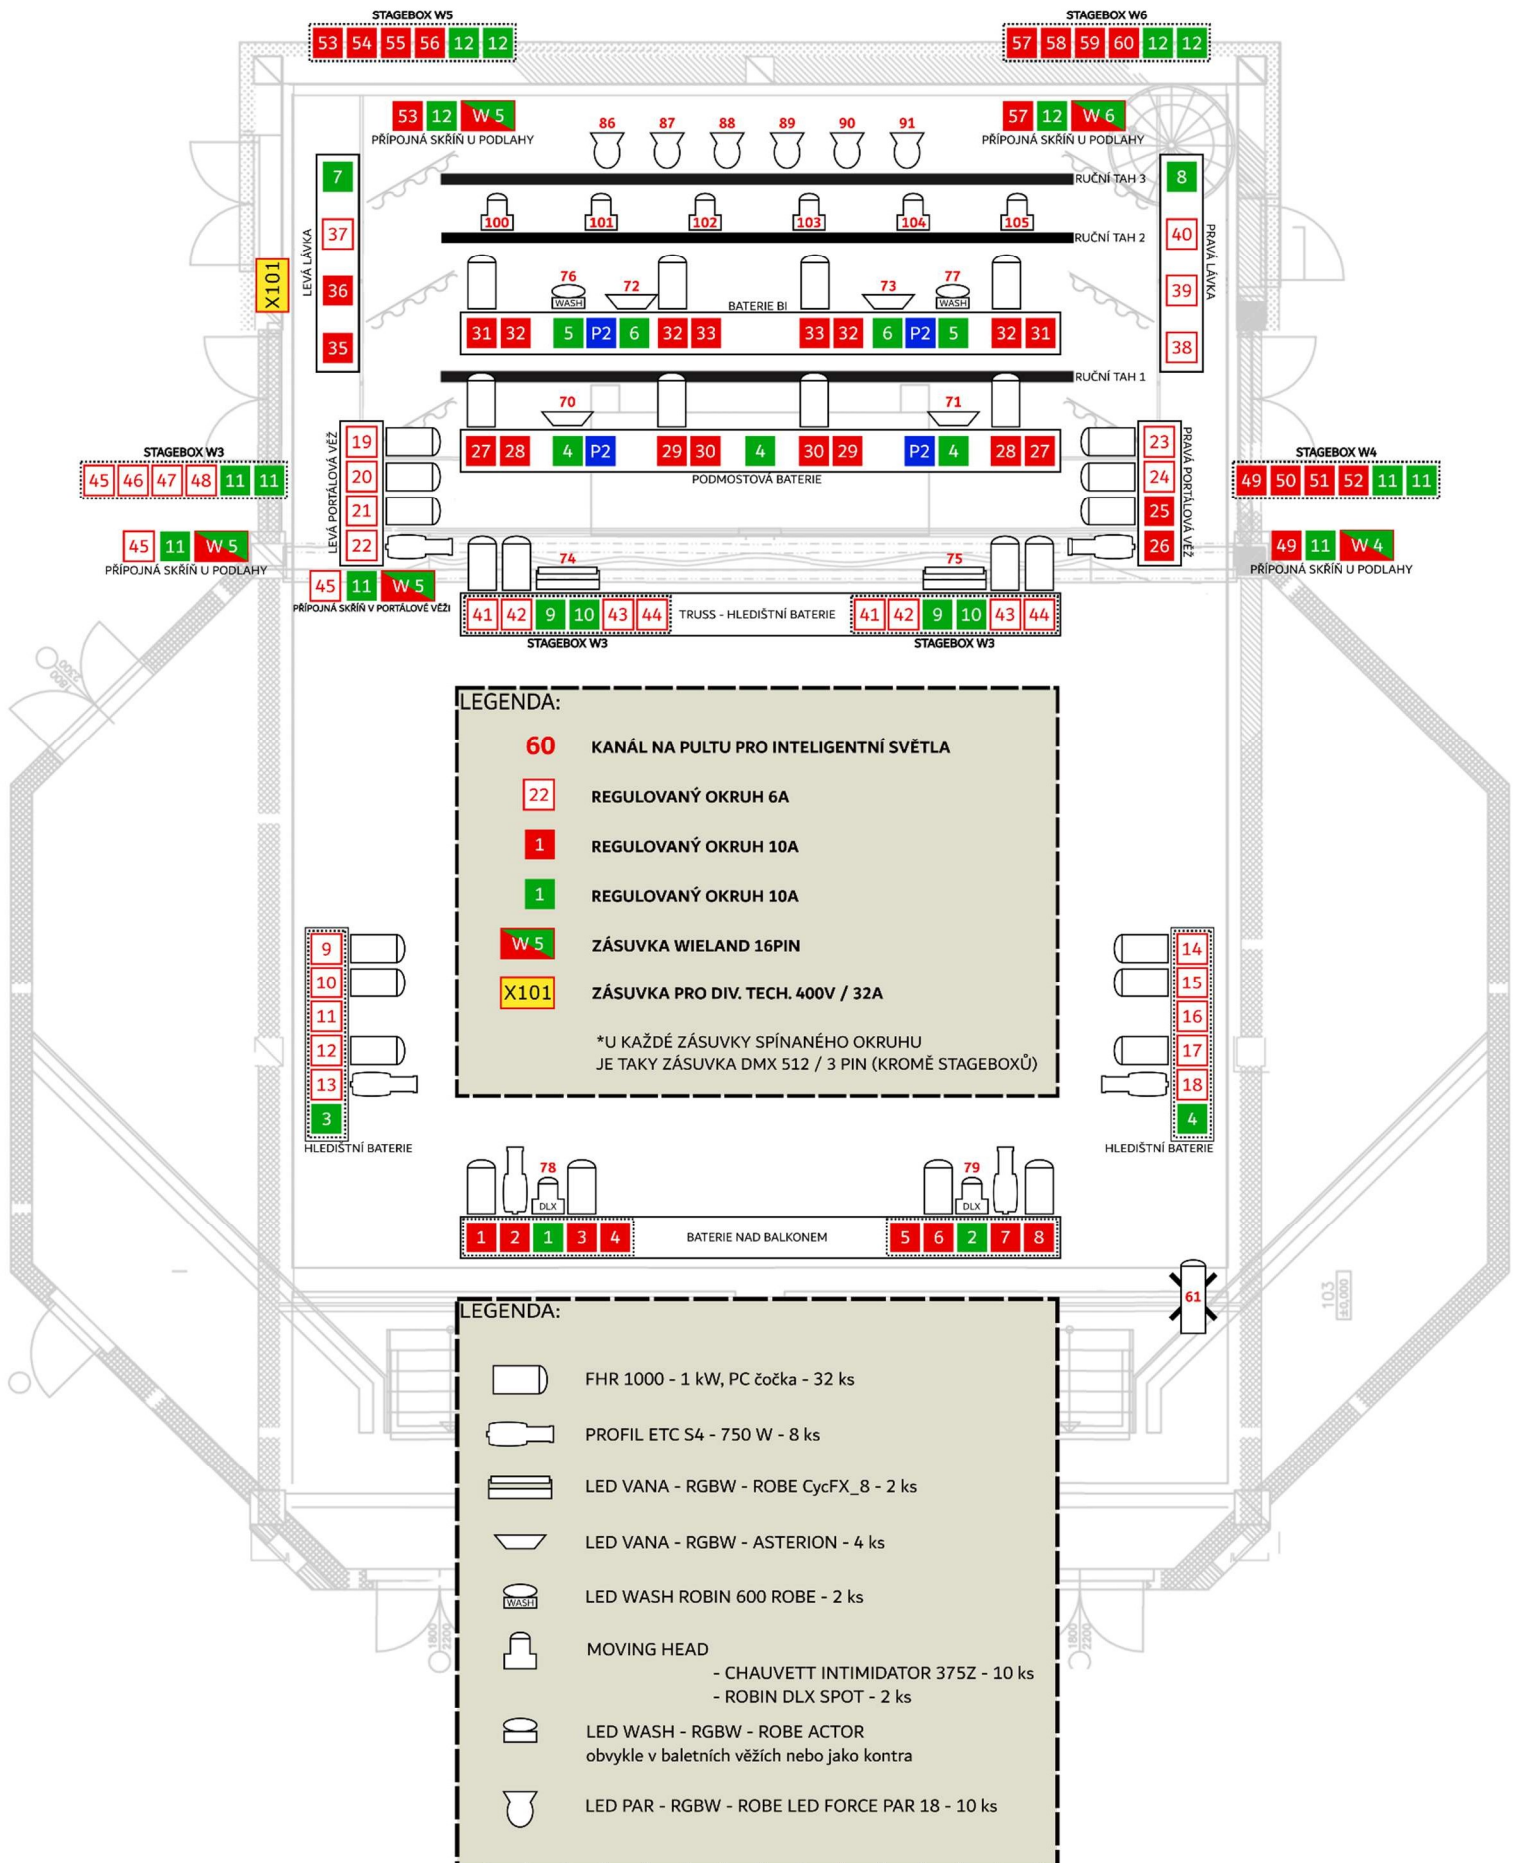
STAGEBOX W5
53 54 55 56 12 12

STAGEBOX W6
57 58 59 60 12 12

53 12 W 5
PŘÍPOJNÁ SKŘÍŇ U PODLAHY

57 12 W 6
PŘÍPOJNÁ SKŘÍŇ U PODLAHY

86 87 88 89 90 91

RUČNÍ TAH 3

100 101 102 103 104 105

RUČNÍ TAH 2

LEVÁ LÁVKA
7
37
36
35

X101

PRAVÁ LÁVKA
8
40
39
38

76 WASH 72 73 77 WASH
BATERIE BI
31 32 5 P2 6 32 33 33 32 6 P2 5 32 31

RUČNÍ TAH 1

70 71
27 28 4 P2 29 30 4 30 29 P2 4 28 27
PODMOSTOVÁ BATERIE

LEVÁ PORTÁLOVÁ VĚŽ
19
20
21
22

PRAVÁ PORTÁLOVÁ VĚŽ
23
24
25
26

STAGEBOX W3
45 46 47 48 11 11

STAGEBOX W4
49 50 51 52 11 11

45 11 W 5
PŘÍPOJNÁ SKŘÍŇ U PODLAHY

49 11 W 4
PŘÍPOJNÁ SKŘÍŇ U PODLAHY

45 11 W 5
PŘÍPOJNÁ SKŘÍŇ V PORTÁLOVÉ VĚŽI

74 75
41 42 9 10 43 44 TRUSS - HLEDIŠTNÍ BATERIE 41 42 9 10 43 44
STAGEBOX W3
STAGEBOX W3

LEGENDA:
60 KANÁL NA PULTU PRO INTELIGENTNÍ SVĚTLA
22 REGULOVANÝ OKRUH 6A
1 REGULOVANÝ OKRUH 10A
1 REGULOVANÝ OKRUH 10A
W 5 ZÁSUVKA WIELAND 16PIN
X101 ZÁSUVKA PRO DIV. TECH. 400V / 32A

*U KAŽDÉ ZÁSUVKY SPÍNANÉHO OKRUHU
JE TAKY ZÁSUVKA DMX 512 / 3 PIN (KROMĚ STAGEBOXŮ)

9
10
11
12
13
3
HLEDIŠTNÍ BATERIE

14
15
16
17
18
4
HLEDIŠTNÍ BATERIE

78 DLX 79 DLX
1 2 1 3 4 BATERIE NAD BALKONEM 5 6 2 7 8

61

LEGENDA:
FHR 1000 - 1 kW, PC čočka - 32 ks
PROFIL ETC S4 - 750 W - 8 ks
LED VANA - RGBW - ROBE CycFX_8 - 2 ks
LED VANA - RGBW - ASTERION - 4 ks
WASH LED WASH ROBIN 600 ROBE - 2 ks
MOVING HEAD
- CHAUVETT INTIMIDATOR 375Z - 10 ks
- ROBIN DLX SPOT - 2 ks
LED WASH - RGBW - ROBE ACTOR
obvykle v baletních věžích nebo jako kontra
LED PAR - RGBW - ROBE LED FORCE PAR 18 - 10 ks